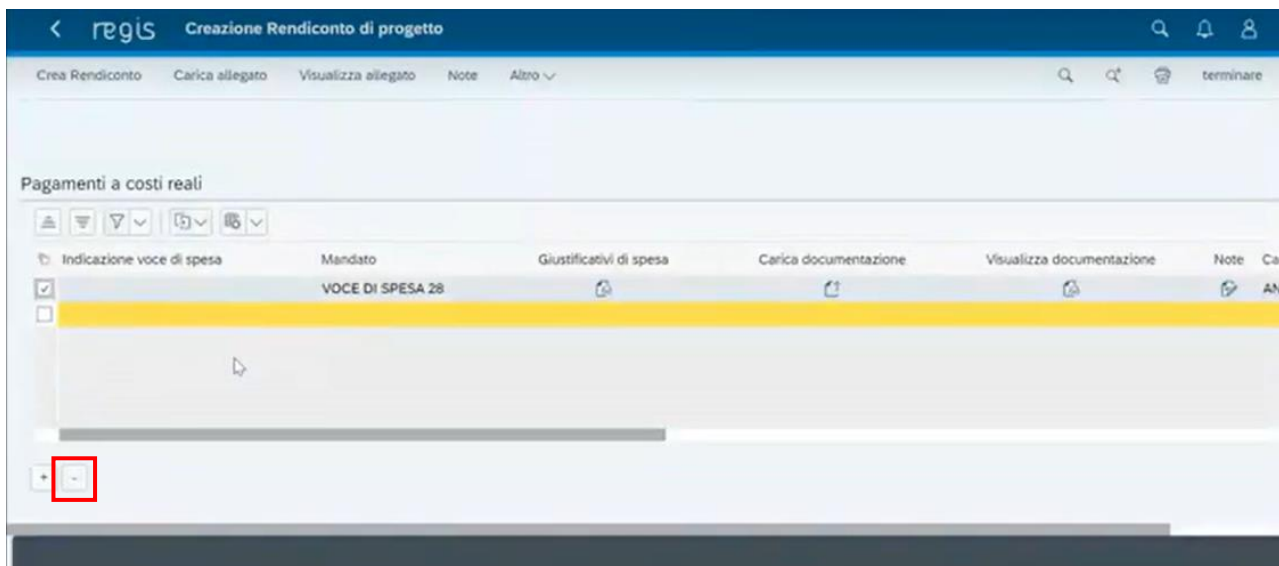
regis Creazione Rendiconto di progetto

Crea Rendiconto Carica allegato Visualizza allegato Note Altro

terminare

Pagamenti a costi reali

| Indicazione voce di spesa | Mandato | Giustificativi di spesa | Carica documentazione | Visualizza documentazione | Note | Ca |
|---|---|---|---|---|---|---|
| | VOCE DI SPESA 28 | | | | | AN |
| | | | | | | |

+ -